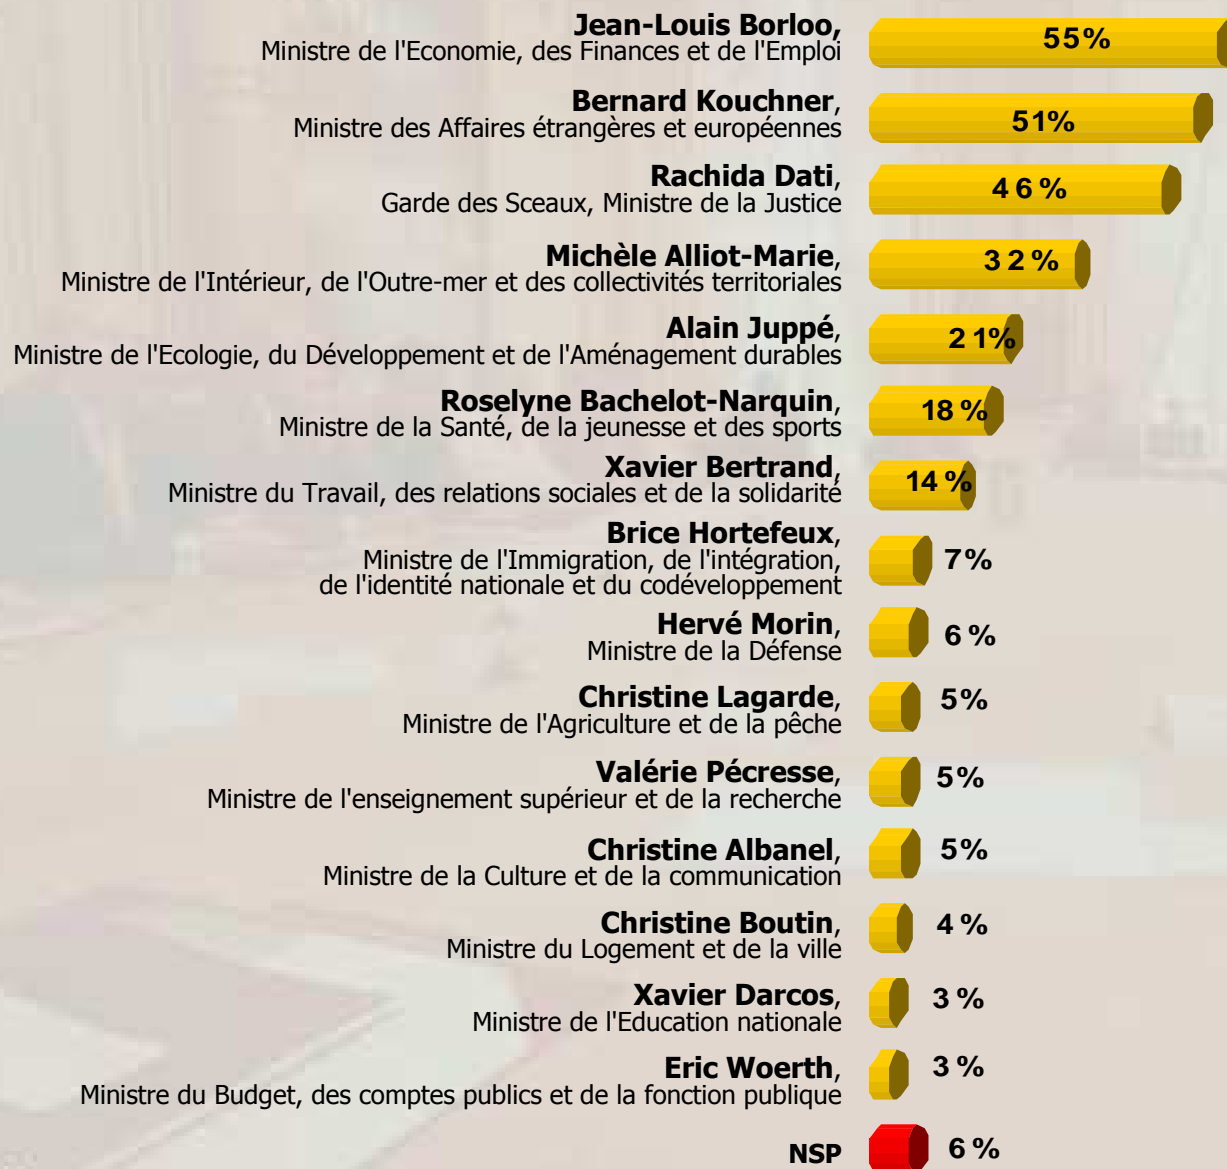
**Jean-Louis Borloo**, Ministre de l'Economie, des Finances et de l'Emploi — 55%

**Bernard Kouchner**, Ministre des Affaires étrangères et européennes — 51%

**Rachida Dati**, Garde des Sceaux, Ministre de la Justice — 46 %

**Michèle Alliot-Marie**, Ministre de l'Intérieur, de l'Outre-mer et des collectivités territoriales — 32 %

**Alain Juppé**, Ministre de l'Ecologie, du Développement et de l'Aménagement durables — 21%

**Roselyne Bachelot-Narquin**, Ministre de la Santé, de la jeunesse et des sports — 18 %

**Xavier Bertrand**, Ministre du Travail, des relations sociales et de la solidarité — 14 %

**Brice Hortefeux**, Ministre de l'Immigration, de l'intégration, de l'identité nationale et du codéveloppement — 7%

**Hervé Morin**, Ministre de la Défense — 6 %

**Christine Lagarde**, Ministre de l'Agriculture et de la pêche — 5%

**Valérie Pécresse**, Ministre de l'enseignement supérieur et de la recherche — 5%

**Christine Albanel**, Ministre de la Culture et de la communication — 5%

**Christine Boutin**, Ministre du Logement et de la ville — 4 %

**Xavier Darcos**, Ministre de l'Education nationale — 3 %

**Eric Woerth**, Ministre du Budget, des comptes publics et de la fonction publique — 3 %

**NSP** — 6 %